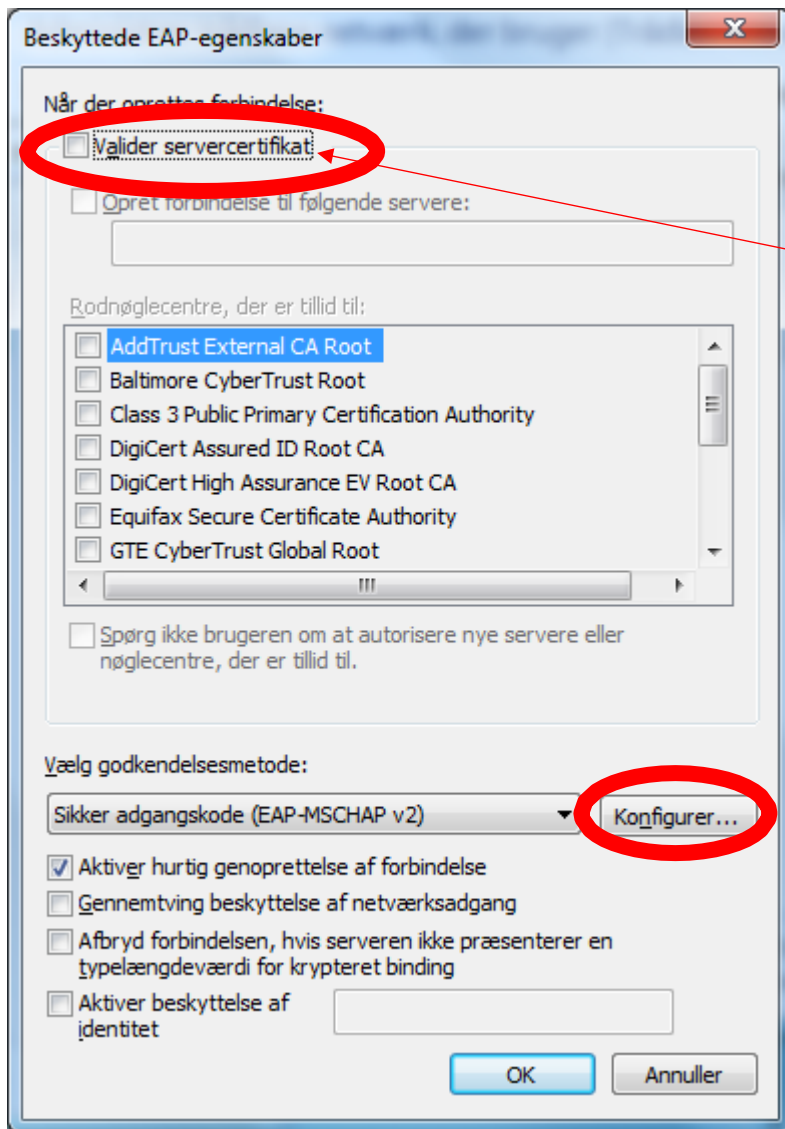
Beskyttede EAP-egenskaber

Når der oprettes forbindelse:

Valider servercertifikat

Opret forbindelse til følgende servere:

Rodnøglecentre, der er tillid til:

AddTrust External CA Root
Baltimore CyberTrust Root
Class 3 Public Primary Certification Authority
DigiCert Assured ID Root CA
DigiCert High Assurance EV Root CA
Equifax Secure Certificate Authority
GTE CyberTrust Global Root

Spørg ikke brugeren om at autorisere nye servere eller nøglecentre, der er tillid til.

Vælg godkendelsesmetode:

Sikker adgangskode (EAP-MSCHAP v2)

Konfigurer...

Aktiver hurtig genoprettelse af forbindelse
Gennemtving beskyttelse af netværksadgang
Afbryd forbindelsen, hvis serveren ikke præsenterer en typelængdeværdi for krypteret binding
Aktiver beskyttelse af identitet

OK

Annuller